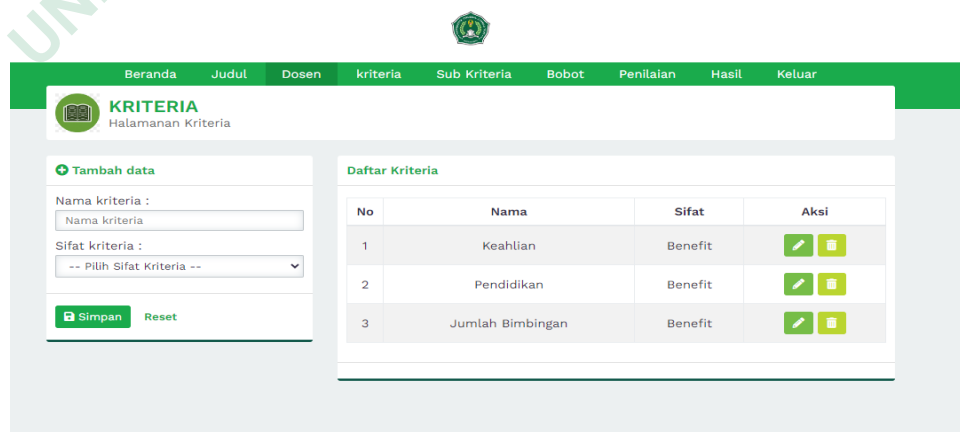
Beranda Judul Dosen kriteria Sub Kriteria Bobot Penilaian Hasil Keluar

KRITERIA
Halamanan Kriteria

Tambah data

Nama kriteria :
Nama kriteria

Sifat kriteria :
-- Pilih Sifat Kriteria --

Simpan Reset

Daftar Kriteria

| No | Nama | Sifat | Aksi |
|---|---|---|---|
| 1 | Keahlian | Benefit | |
| 2 | Pendidikan | Benefit | |
| 3 | Jumlah Bimbingan | Benefit | |